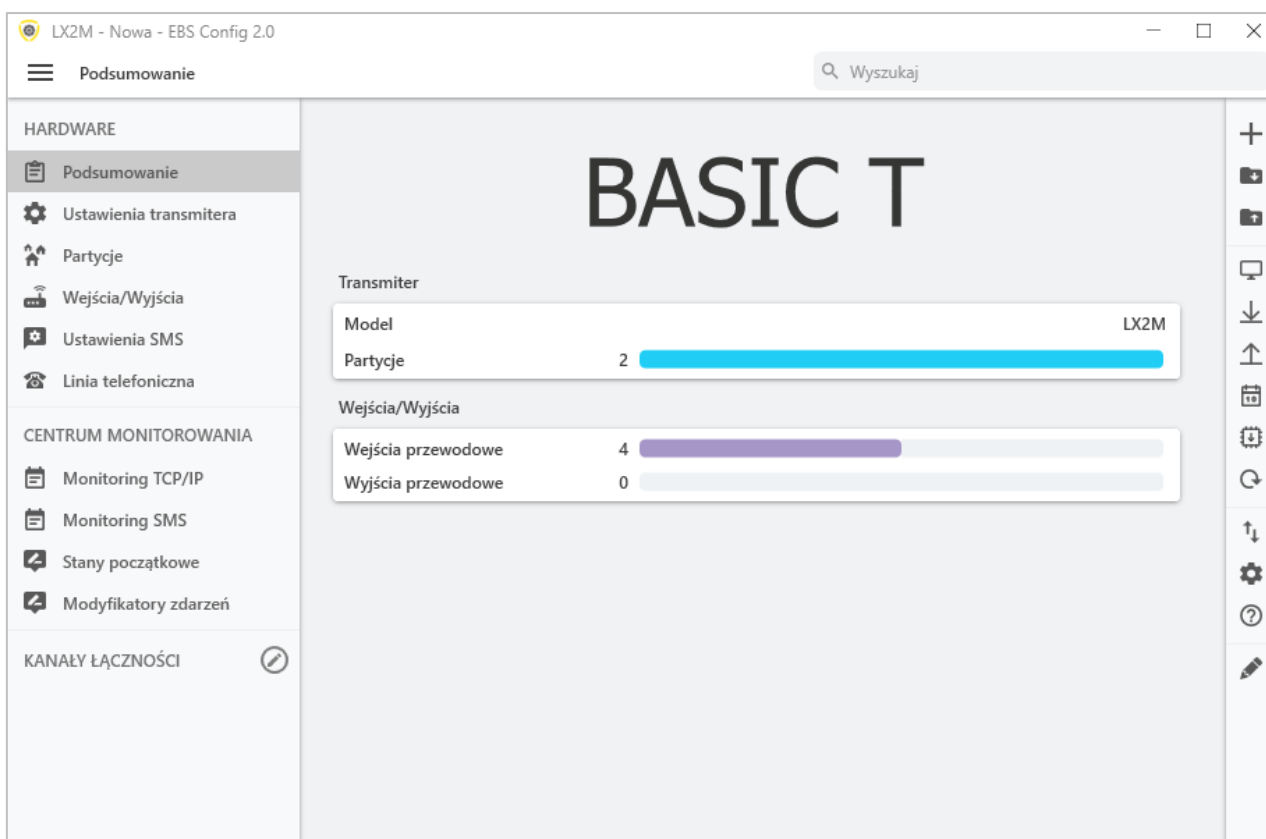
LX2M - Nowa - EBS Config 2.0

Podsumowanie

Wyszukaj

HARDWARE

Podsumowanie

Ustawienia transmitera

Partycje

Wejścia/Wyjścia

Ustawienia SMS

Linia telefoniczna

CENTRUM MONITOROWANIA

Monitoring TCP/IP

Monitoring SMS

Stany początkowe

Modyfikatory zdarzeń

KANAŁY ŁĄCZNOŚCI

BASIC T

Transmiter

Model LX2M

Partycje 2

Wejścia/Wyjścia

Wejścia przewodowe 4

Wyjścia przewodowe 0